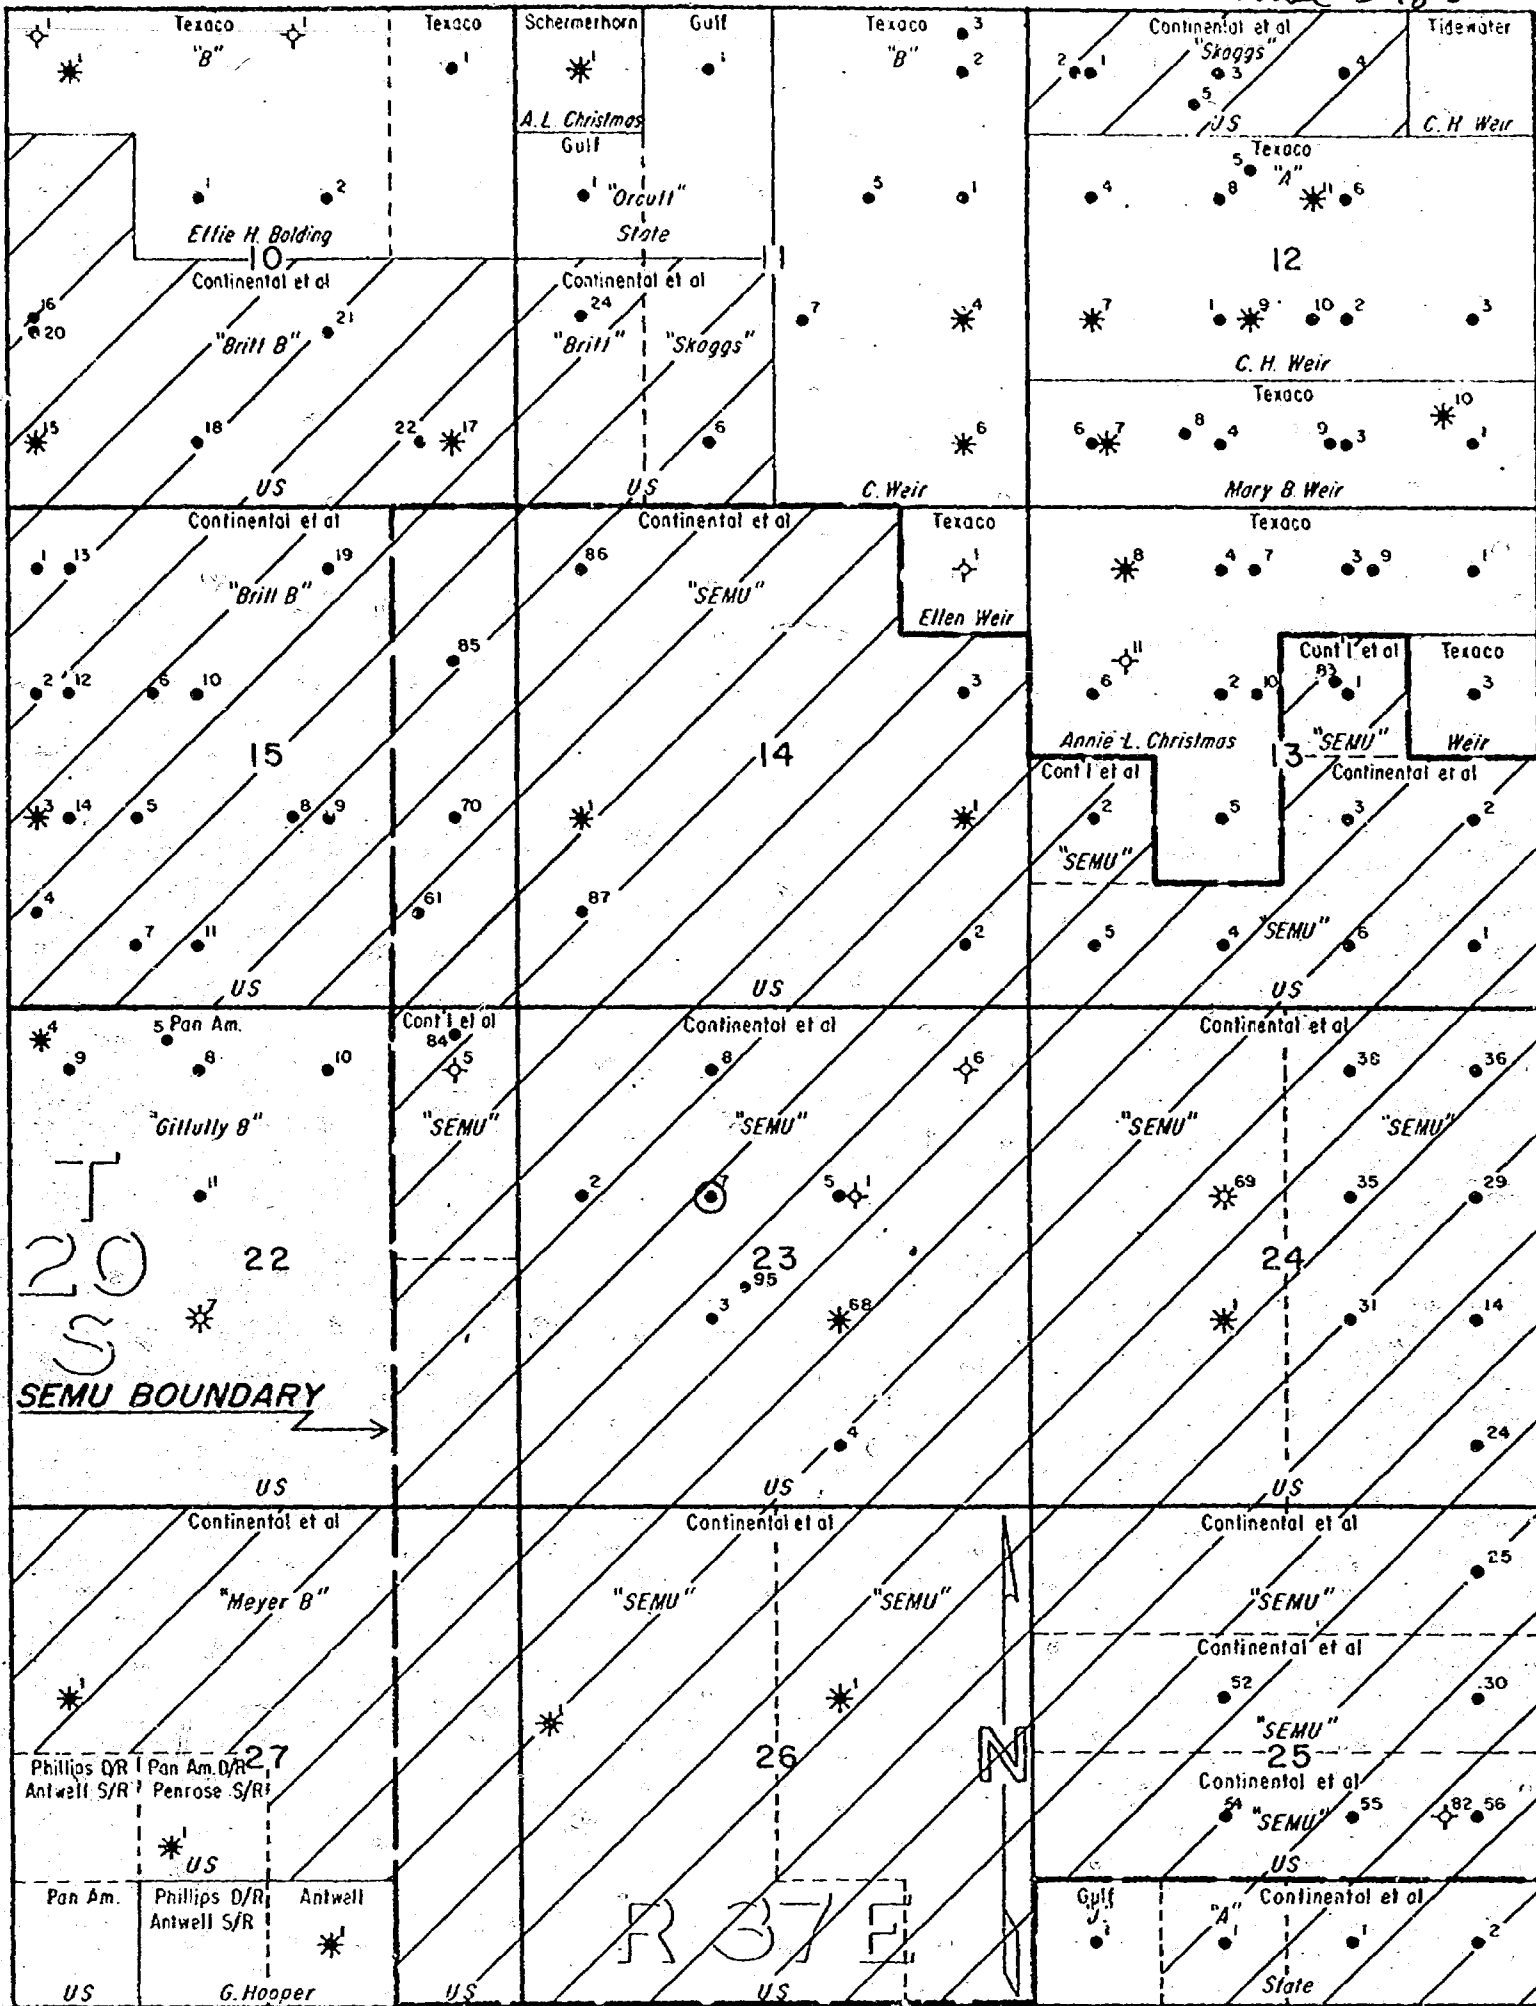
1 Texaco 1
"B"
1
Texaco
1
Schermerhorn
1
Gulf
1
Texaco 3
"B" 2
Continental et al
"Skoggs"
2 1 3
5
4
US
Tidewater
C. H. Weir
A. L. Christmas
Gulf
1 "Orcutt"
State
1 2
Effie H. Bolding
5 1
Texaco
5 "A"
4 8 11 6
10
11
12
Continental et al
16
20
"Britt B"
21
Continental et al
24
"Britt" "Skoggs"
7
4
7
1 9 10 2
3
C. H. Weir
Texaco
15
18
22 17
6
6
6 7
8 4
9 3
10
1
US
US
C. Weir
Mary B. Weir
Continental et al
1 13
19
"Britt B"
Continental et al
86
"SEMU"
Texaco
1
Ellen Weir
Texaco
8
4 7
3 9
1
85
3
11
6
2 10
Cont'l et al
83 1
Texaco
3
2 12
6 10
15
14
Annie L. Christmas
13
"SEMU"
Weir
Cont'l et al
Continental et al
3 14
5
8 9
70
1
1
2
5
3
2
"SEMU"
4
61
87
2
5
4 "SEMU" 6
1
7
11
US
US
US
4
5 Pan Am.
9
8
10
Cont'l et al
84
5
Continental et al
8
6
Continental et al
36
36
"Gillully B"
"SEMU"
"SEMU"
"SEMU"
"SEMU"
11
2
7
5 1
69
35
29
T
20
S
22
23
95
3
68
24
1
31
14
SEMU BOUNDARY
4
24
US
US
US
Continental et al
Continental et al
Continental et al
25
"Meyer B"
"SEMU"
"SEMU"
"SEMU"
Continental et al
1
1
1
52
30
"SEMU"
27
26
N
25
Phillips O/R Pan Am. O/R
Antwell S/R Penrose S/R
Continental et al
54 "SEMU" 55
82 56
1
US
US
Pan Am.
Phillips O/R
Antwell S/R
Antwell
1
Gulf
"J"
"A"
Continental et al
1
1
2
R 37 E
US
G. Hooper
US
US
State